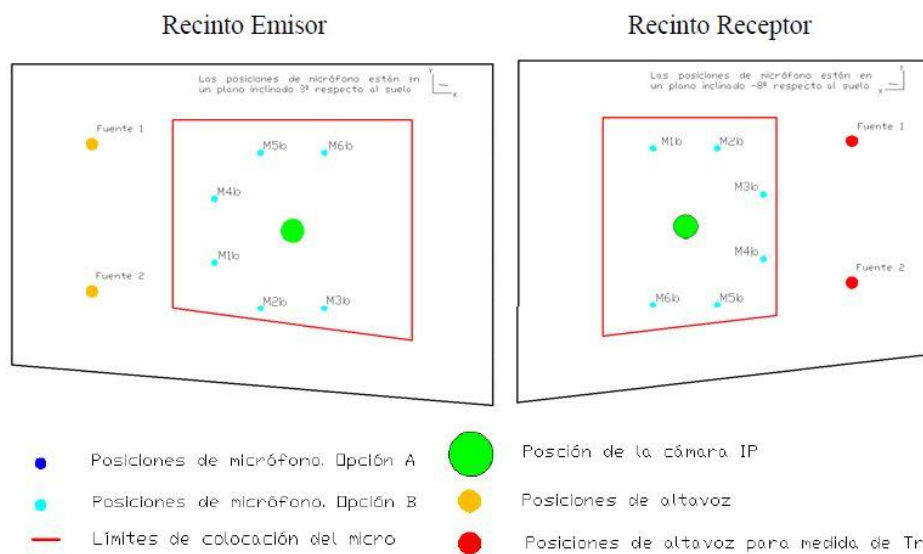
Recinto Emisor

Los posiciones de micrófono están en un plano inclinado 3º respecto al suelo

Y

X

Fuente 1

Fuente 2

M5b

M6b

M4b

M1b

M2b

M3b

Recinto Receptor

Los posiciones de micrófono están en un plano inclinado -8º respecto al suelo

Y

X

Fuente 1

Fuente 2

M1b

M2b

M3b

M4b

M6b

M5b

Posiciones de micrófono. Opción A

Posiciones de micrófono. Opción B

Límites de colocación del micro

Posción de la cámara IP

Posiciones de altavoz

Posiciones de altavoz para medida de Tr